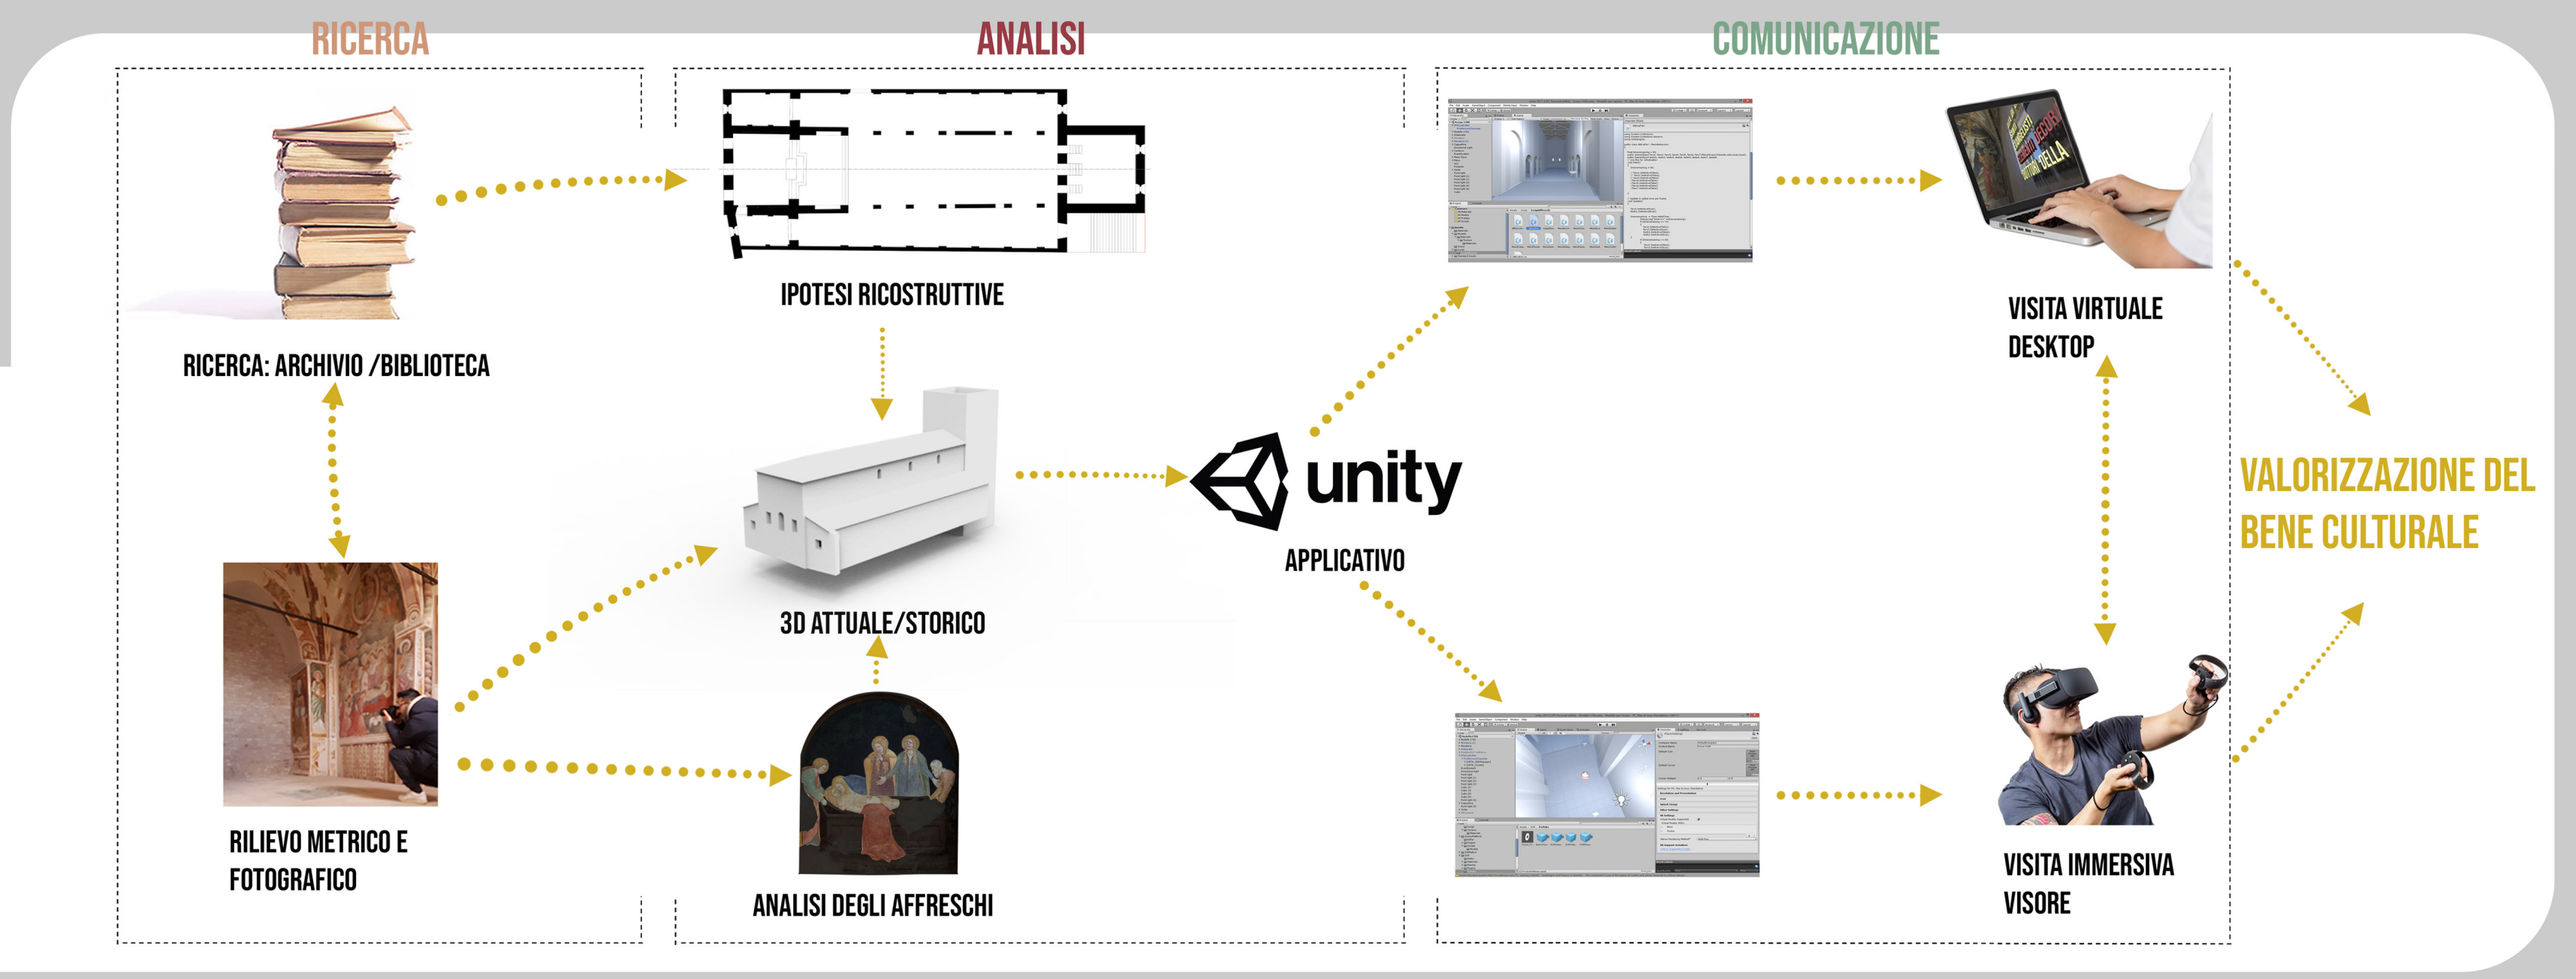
RICERCA

ANALISI

COMUNICAZIONE

IPOTESI RICOSTRUTTIVE

RICERCA: ARCHIVIO /BIBLIOTECA

3D ATTUALE/STORICO

unity

APPLICATIVO

VISITA VIRTUALE DESKTOP

VALORIZZAZIONE DEL BENE CULTURALE

RILIEVO METRICO E FOTOGRAFICO

ANALISI DEGLI AFFRESCHI

VISITA IMMERSIVA VISORE